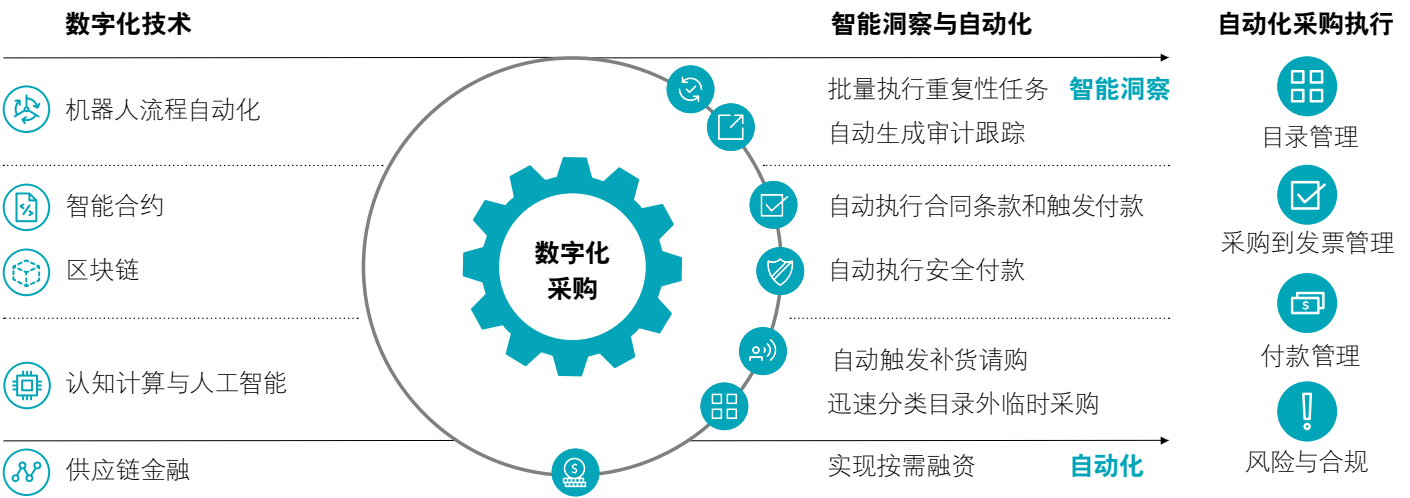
数字化技术

机器人流程自动化

智能合约

区块链

认知计算与人工智能

供应链金融

数字化采购

智能洞察与自动化

批量执行重复性任务 智能洞察

自动生成审计跟踪

自动执行合同条款和触发付款

自动执行安全付款

自动触发补货请购

迅速分类目录外临时采购

实现按需融资 自动化

自动化采购执行

目录管理

采购到发票管理

付款管理

风险与合规